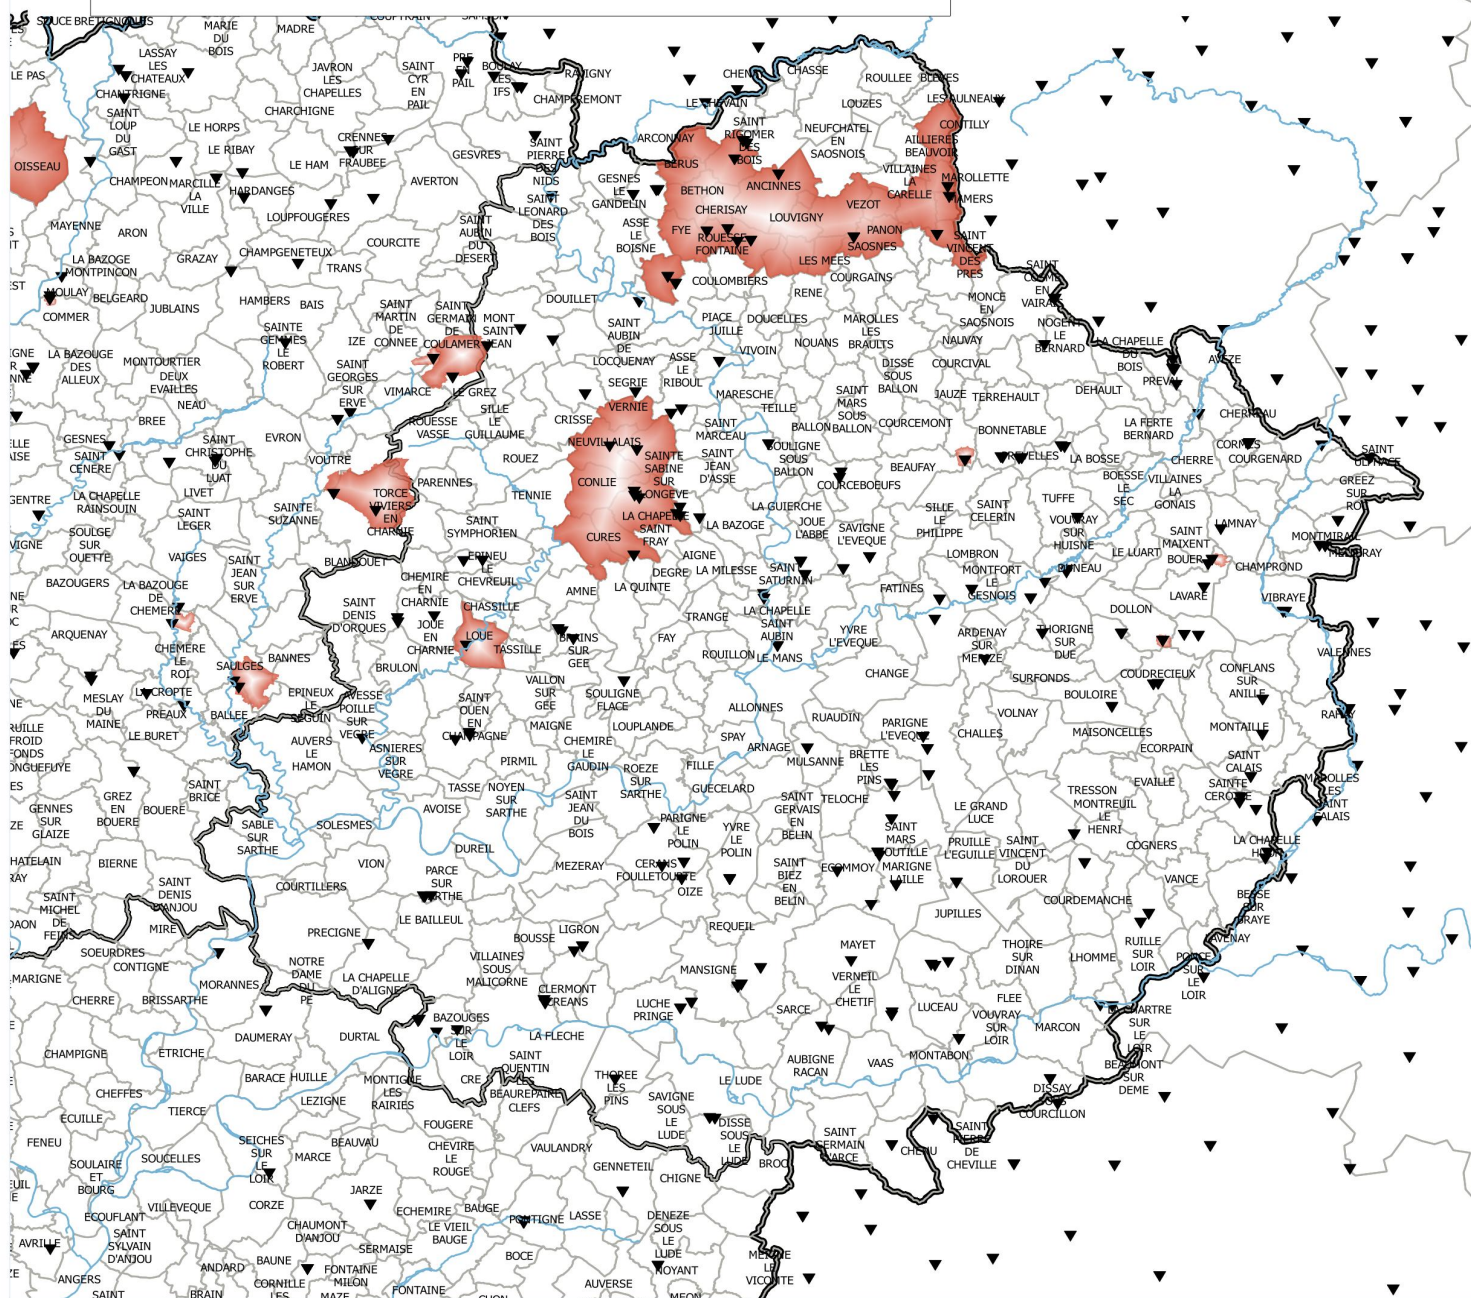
SAUCE BRETIGNOLLES
MARIE DU BOIS
MADRE
COUPTRAIN
SAMSON
LASSAY LES CHATEAUX
JAVRON LES CHAPELLES
SAINT CYR EN PAIL
PRE EN PAIL
BOULAY LES IFS
RAVIGNY
CHENAY
CHASSE
ROULLEE
BLEVES
LE PAS
CHANTRIGNE
CHAMPFREMONT
LE CHEVAIN
LOUZES
LES AULNEAUX
SAINT LOUP DU GAST
LE HORPS
CHARCHIGNE
SAINT RIGOMER DES BOIS
NEUFCHATEL EN SAOSNOIS
CONTILLY
CRENNES SUR FRAUBEE
ARCONNAY
AILLIERES BEAUVOIR
OISSEAU
LE RIBAY
LE HAM
GESVRES
SAINT PIERRE DES NIDS
BERUS
VILLAINES LA CARELLE
MAROLLETTE
CHAMPEON
MARCILLE LA VILLE
HARDANGES
AVERTON
GESNES LE GANDELIN
BETHON
ANCINNES
MAMERS
SAINT LEONARD DES BOIS
CHERISAY
VEZOT
LOUPFOUGERES
LOUVIGNY
MAYENNE
ARON
SAINT AUBIN DU DESERT
ASSE LE BOISNE
FYE
ROUESSE FONTAINE
PANON
SAINT VINCENT DES PRES
COURCITE
SAOSNES
GRAZAY
CHAMPGENETEUX
LA BAZOGE
MONTPINCON
TRANS
LES MEES
SAINT COSME EN VAIRAIS
COULOMBIERS
COURGAINS
MOULAY
BELGEARD
RENE
HAMBERS
BAIS
DOUILLET
MONCE EN SAOSNOIS
JUBLAINS
COMMER
SAINT MARTIN DE CONNEE
SAINT GERMAIN DE COULAMER
MONT SAINT JEAN
NOGENT LE BERNARD
SAINTE GEMMES LE ROBERT
SAINT AUBIN DE LOCQUENAY
PIACE
DOUCELLES
MAROLLES LES BRAULTS
LA CHAPELLE DU BOIS
AVEZE
IZE
JUILLE
NAUVAY
LA BAZOUGE DES ALLEUX
MONTOURTIER
VIVOIN
NOUANS
DEUX EVAILLES
SAINT GEORGES SUR ERVE
ASSE LE RIBOUL
DISSE SOUS BALLON
COURCIVAL
PREVAL
SEGRIE
NEAU
VIMARCE
LE GREZ
MARESCHE
SAINT MARS SOUS BALLON
JAUZE
TERREHAULT
DEHAULT
SILLE LE GUILLAUME
VERNIE
TEILLE
BREE
CRISSE
BALLON
COURCEMONT
LA FERTE BERNARD
CHERREAU
SAINT MARCEAU
GESNES
ROUESSE VASSE
NEUVILLALAIS
BONNETABLE
SAINT CHRISTOPHE DU LUAT
EVRON
SOULIGNE SOUS BALLON
CORMES
SAINT ULPHACE
SAINT CENERE
VOUTRE
ROUEZ
SAINTE SABINE SUR LONGEVE
SAINT JEAN D'ASSE
PREVELLES
LA BOSSE
CHERRE
COURGENARD
BEAUFAY
BOESSE LE SEC
PARENNES
VILLAINES LA GONAIS
GREEZ SUR ROC
LA CHAPELLE RAINSOUIN
TORCE VIVIERS EN CHARNIE
CONLIE
COURCEBOEUFS
LIVET
TENNIE
TUFFE
SILLE LE PHILIPPE
SAINT CELERIN
SAINTE SUZANNE
SAINT LEGER
LA GUIERCHE
VOUVRAY SUR HUISNE
SAINT SYMPHORIEN
LA CHAPELLE SAINT FRAY
LA BAZOGE
JOUE L'ABBE
SAVIGNE L'EVEQUE
LAMNAY
SAINT MAIXENT
MONTMIRAIL
MELLERAY
SOULGE SUR OUETTE
CURES
AIGNE
LE LUART
BOUER
VAIGES
EPINEU LE CHEVREUIL
LOMBRON
CHAMPROND
SAINT JEAN SUR ERVE
BLANDOUET
DEGRE
LA MILESSE
SAINT SATURNIN
MONTFORT LE GESNOIS
BAZOUGERS
LA BAZOUGE DE CHEMERE
CHEMIRE EN CHARNIE
SCEAUX
DUNEAU
LA QUINTE
AMNE
FATINES
LAVARE
VIBRAYE
SAINT DENIS D'ORQUES
CHASSILLE
DOLLON
TRANGE
LA CHAPELLE SAINT AUBIN
ARQUENAY
JOUE EN CHARNIE
ARDENAY SUR MERIZE
THORIGNE SUR DUE
VALENNES
CHEMERE LE ROI
LOUE
BRAINS SUR GEE
FAY
YVRE L'EVEQUE
BANNES
TASSILLE
ROUILLON
LE MANS
SAULGES
CONFLANS SUR ANILLE
BRULON
CHANGE
COUDRECIEUX
MESLAY DU MAINE
LA CROPTE
EPINEUX LE SEGUIN
VALLON SUR GEE
SURFONDS
BOULOIRE
PREAUX
BALLEE
AVESSE
SAINT OUEN EN CHAMPAGNE
SOULIGNE FLACE
ALLONMES
RUAUDIN
VOLNAY
MONTAILLE
POILLE SUR VEGRE
PARIGNE L'EVEQUE
RAHAY
LE BURET
LOUPLANDE
CHALLES
MAISONCELLES
MAIGNE
SPAY
AUVERS LE HAMON
ASNIERES SUR VEGRE
CHEMIRE LE GAUDIN
ECORPAIN
ARNAGE
BRETTE LES PINS
SAINT CALAIS
PIRMIL
MULSANNE
FILLE
ROEZE SUR SARTHE
EVAILLE
SAINTE CEROTTE
MAROLLES LES SAINT CALAIS
TASSE
NOYEN SUR SARTHE
TRESSON
GUECELARD
SAINT BRICE
MONTREUIL LE HENRI
GREZ EN BOUERE
TELOCHE
SAINT GERVAIS EN BELIN
BOUERE
AVOISE
SAINT JEAN DU BOIS
PARIGNE LE POLIN
LE GRAND LUCE
GENNES SUR GLAIZE
SABLE SUR SARTHE
SOLESMES
SAINT MARS D'OUTILLE
YVRE LE POLIN
PRUILLE L'EGUILLE
SAINT VINCENT DU LOROUER
COGNERS
LA CHAPELLE HUON
DUREIL
MEZERAY
CERANS FOULLETOURTE
ECOMMOY
MARIGNE LAILLE
SAINT BIEZ EN BELIN
BIERNE
VION
OIZE
VANCE
PARCE SUR SARTHE
COURTILLERS
SAINT DENIS D'ANJOU
JUPILLES
COURDEMANCHE
BESSE SUR BRAYE
SAINT MICHEL DE FEINS
LE BAILLEUL
REQUEIL
MIRE
PRECIGNE
LIGRON
BOUSSE
MAYET
THOIRE SUR DINAN
RUILLE SUR LOIR
LHOMME
SOEURDRES
VILLAINES SOUS MALICORNE
PONCE SUR LE LOIR
CONTIGNE
NOTRE DAME DU PE
MANSIGNE
VERNEIL LE CHETIF
MARIGNE
LA CHAPELLE D'ALIGNE
CLERMONT CREANS
MORANNES
CHERRE
BRISSARTHE
FLEE
LUCHE PRINGE
SARCE
LUCEAU
VOUVRAY SUR LOIR
MARCON
BAZOUGES SUR LE LOIR
DAUMERAY
DURTAL
LA FLECHE
CHARTRE SUR LE LOIR
CHAMPIGNE
ETRICHE
SAINT QUENTIN LES BEAUREPAIRE
AUBIGNE RACAN
VAAS
MONTABON
BEAUMONT SUR DEME
BARACE
HUILLE
MONTIGNE LES RAIRIES
CRE
THOREE LES PINS
LE LUDE
DISSAY SOUS COURCILLON
CHEFFES
CLEFS
SAVIGNE SOUS LE LUDE
LEZIGNE
TIERCE
ECUILLE
FOUGERE
DISSE SOUS LE LUDE
SAINT GERMAIN D'ARCE
SAINT PIERRE DE CHEVILLE
FENEU
SEICHES SUR LE LOIR
BEAUVAU
CHEVIRE LE ROUGE
VAULANDRY
CHENU
BROC
MARCE
GENNETEIL
SOULAIRE ET BOURG
SOUCELLES
CHIGNE
JARZE
CORZE
ECOUFLANT
VILLEVEQUE
ECHEMIRE
BAUGE
PONTIGNE
LASSE
DENEZE SOUS LE LUDE
AVRILLE
SAINT SYLVAIN D'ANJOU
CHAUMONT D'ANJOU
LE VIEIL BAUGE
SERMAISE
BOCE
MEIGNE LE VICOMTE
BAUNE
ANDARD
FONTAINE MILON
NOYANT
ANGERS
CORNILLE LES
AUVERSE
SAINT
BRAIN
MAZE
FONTAINE
CHON
MEON